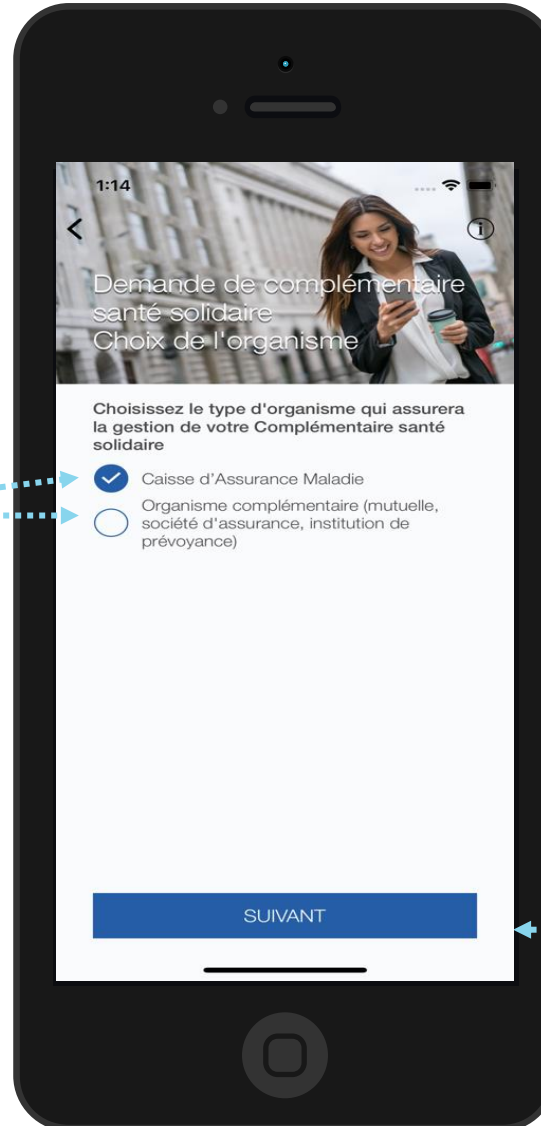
1:14

<

Demande de complémentaire santé solidaire
Choix de l'organisme

Choisissez le type d'organisme qui assurera la gestion de votre Complémentaire santé solidaire

Caisse d'Assurance Maladie

Organisme complémentaire (mutuelle, société d'assurance, institution de prévoyance)

SUIVANT